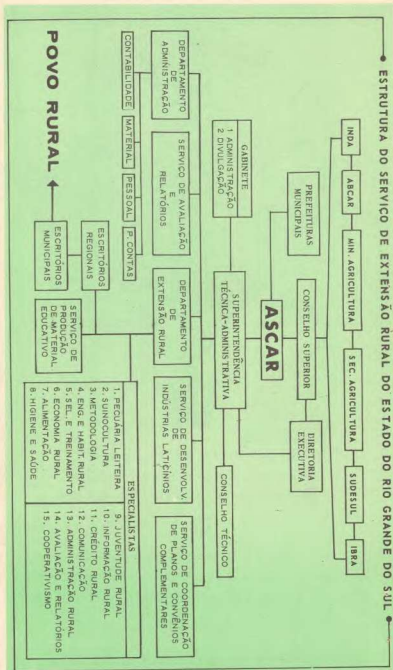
ESTRUTURA DO SERVIÇO DE EXTENSÃO RURAL DO ESTADO DO RIO GRANDE DO SUL

INDA

ABCAR

MIN. AGRICULTURA

SEC. AGRICULTURA

SUDESUL

IBRA

PREFEITURAS MUNICIPAIS

ASCAR

CONSELHO SUPERIOR

DIRETORIA EXECUTIVA

CONSELHO TÉCNICO

GABINETE
1. ADMINISTRAÇÃO
2. DIVULGAÇÃO

SUPERINTENDÊNCIA TÉCNICA-ADMINISTRATIVA

DEPARTAMENTO DE ADMINISTRAÇÃO

SERVIÇO DE AVALIAÇÃO E RELATÓRIOS

DEPARTAMENTO DE EXTENSÃO RURAL

SERVIÇO DE DESENVOLV. DE INDÚSTRIAS LATICÍNIOS

SERVIÇO DE COORDENAÇÃO DE PLANOS E CONVÊNIOS COMPLEMENTARES

CONTABILIDADE

MATERIAL

PESSOAL

P. CONTAS

ESCRITÓRIOS REGIONAIS

ESCRITÓRIOS MUNICIPAIS

SERVIÇO DE PRODUÇÃO DE MATERIAL EDUCATIVO

ESPECIALISTAS
1. PECUÁRIA LEITEIRA
2. SUINOCULTURA
3. METODOLOGIA
4. ENG. E HABIT. RURAL
5. SEL. TREINAMENTO
6. ECONOMIA RURAL
7. ALIMENTAÇÃO
8. HIGIENE E SAÚDE
9. JUVENTUDE RURAL
10. INFORMAÇÃO RURAL
11. CRÉDITO RURAL
12. COMUNICAÇÃO
13. ADMINISTRAÇÃO RURAL
14. AVALIAÇÃO E RELATÓRIOS
15. COOPERATIVISMO

POVO RURAL